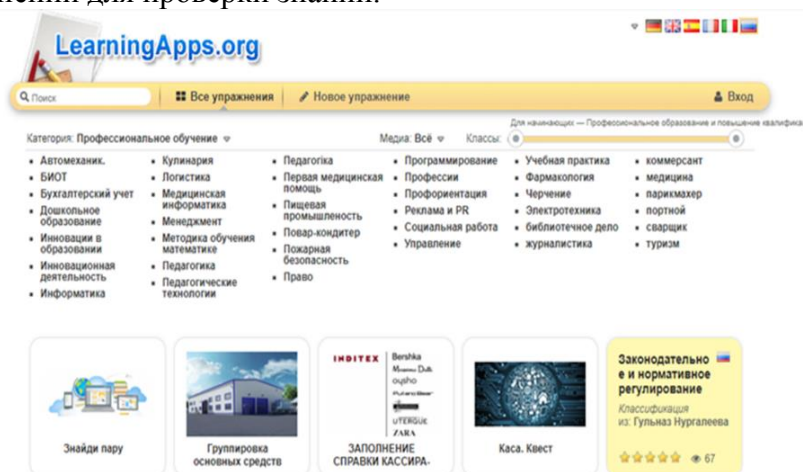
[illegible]ений для проверки знаний.

LearningApps.org

Поиск | Все упражнения | Новое упражнение | Вход

Категория: Профессиональное обучение

Медиа: Всё

Классы:

Для начинающих — Профессиональное образование и повышение квалифика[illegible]

- Автомеханик.
- БИОТ
- Бухгалтерский учет
- Дошкольное образование
- Инновации в образовании
- Инновационная деятельность
- Информатика

- Кулинария
- Логистика
- Медицинская информатика
- Менеджмент
- Методика обучения математике
- Педагогика
- Педагогические технологии

- Педагогіка
- Первая медицинская помощь
- Пищевая промышленость
- Повар-кондитер
- Пожарная безопасность
- Право

- Программирование
- Профессии
- Профориентация
- Реклама и PR
- Социальная работа
- Управление

- Учебная практика
- Фармакология
- Черчение
- Электротехника
- библиотечное дело
- журналистика

- коммерсант
- медицина
- парикмахер
- портной
- сварщик
- туризм

Знайди пару

Группировка основных средств

INDITEX Bershka Massimo Dutti oysho Pull&Bear UTERQÜE ZARA
ЗАПОЛНЕНИЕ СПРАВКИ КАССИРА-

Каса. Квест

Законодательное и нормативное регулирование
Классификация
из: Гульназ Нургалеева
67